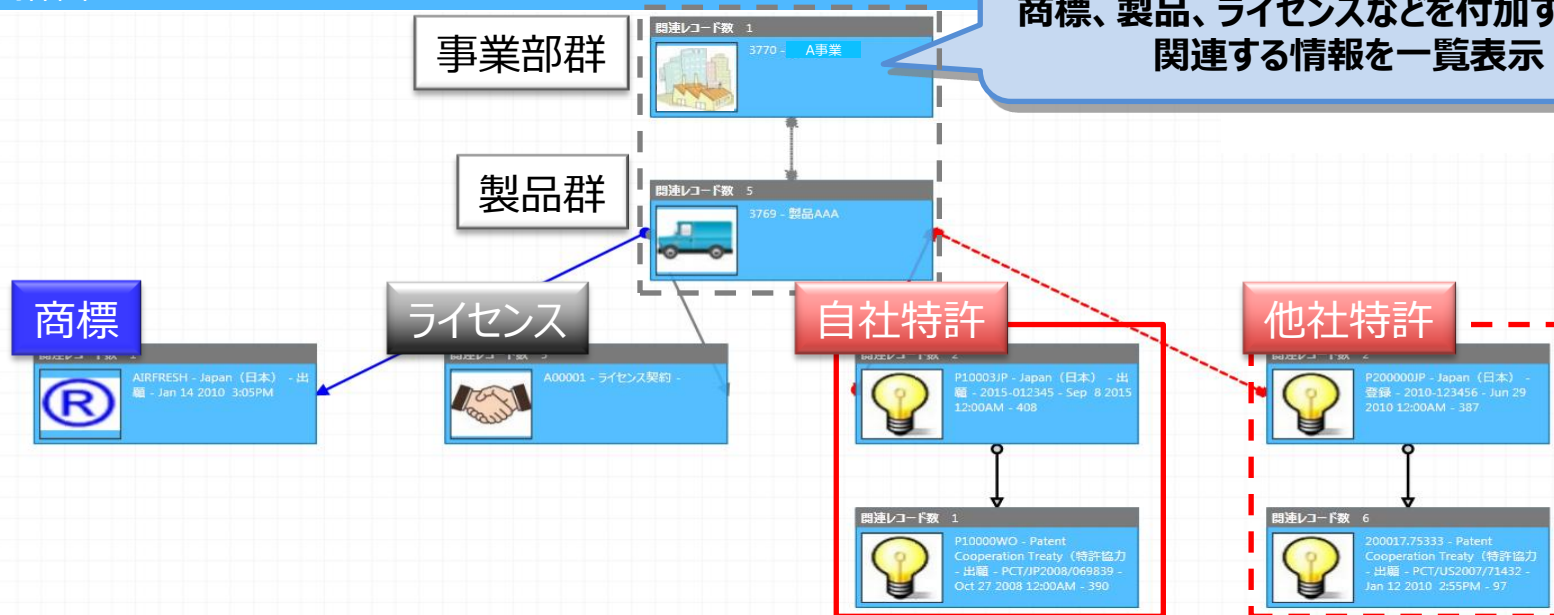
商標、製品、ライセンスなどを付加す
関連する情報を一覧表示

事業部群

関連レコード数 1
3770 - A事業

製品群

関連レコード数 5
3769 - 製品AAA

商標

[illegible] 1
AIRFRESH - Japan（日本） - 出願 - Jan 14 2010 3:05PM

ライセンス

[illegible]
A00001 - ライセンス契約 -

自社特許

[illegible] 2
P10003JP - Japan（日本） - 出願 - 2015-012345 - Sep 8 2015 12:00AM - 408

関連レコード数 1
P10000WO - Patent Cooperation Treaty（特許協力 - 出願 - PCT/JP2008/069839 - Oct 27 2008 12:00AM - 390

他社特許

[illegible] 2
P200000JP - Japan（日本） - 登録 - 2010-123456 - Jun 29 2010 12:00AM - 387

関連レコード数 6
200017.75333 - Patent Cooperation Treaty（特許協力 - 出願 - PCT/US2007/71432 - Jan 12 2010 2:55PM - 97